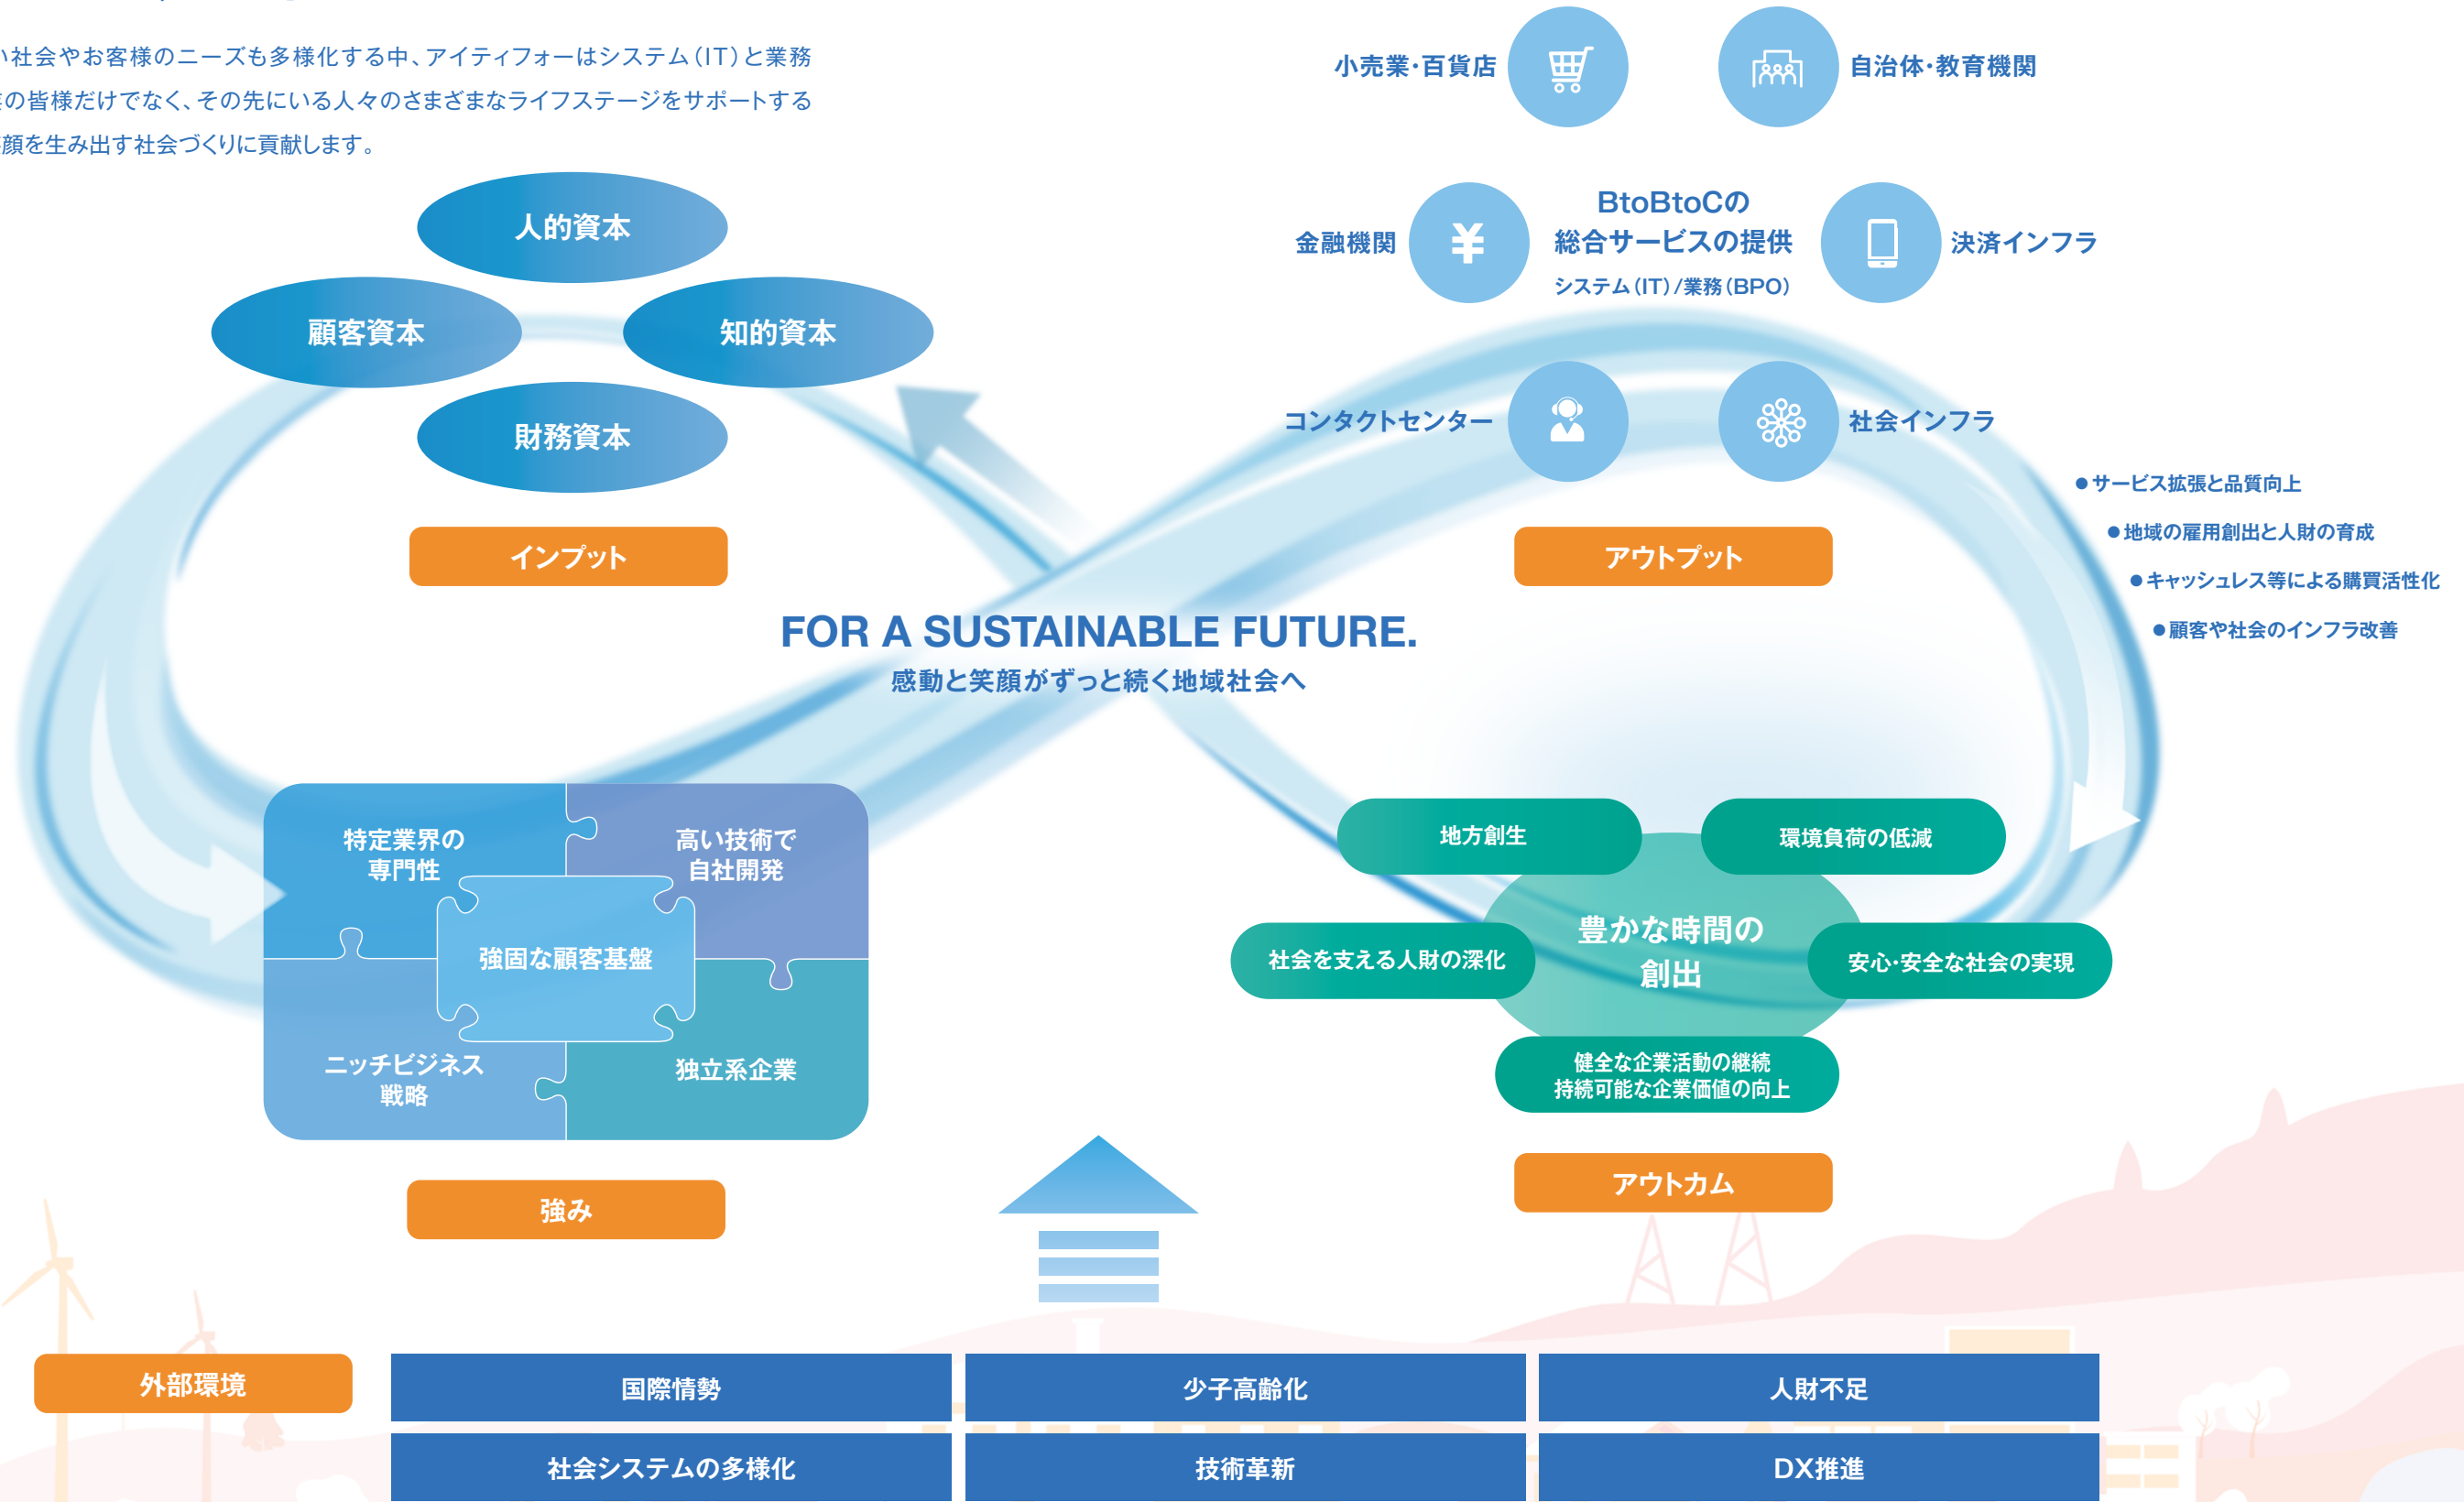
い社会やお客様のニーズも多様化する中、アイティフォーはシステム（IT）と業務
の皆様だけでなく、その先にいる人々のさまざまなライフステージをサポートする
顔を生み出す社会づくりに貢献します。

人的資本
顧客資本
知的資本
財務資本
インプット

小売業・百貨店
自治体・教育機関
金融機関
BtoBtoCの総合サービスの提供
システム（IT）/業務（BPO）
決済インフラ
コンタクトセンター
社会インフラ
アウトプット

●サービス拡張と品質向上
●地域の雇用創出と人財の育成
●キャッシュレス等による購買活性化
●顧客や社会のインフラ改善

FOR A SUSTAINABLE FUTURE.
感動と笑顔がずっと続く地域社会へ

特定業界の専門性
高い技術で自社開発
強固な顧客基盤
ニッチビジネス戦略
独立系企業
強み

地方創生
環境負荷の低減
豊かな時間の創出
社会を支える人財の深化
安心・安全な社会の実現
健全な企業活動の継続
持続可能な企業価値の向上
アウトカム

外部環境
国際情勢
少子高齢化
人財不足
社会システムの多様化
技術革新
DX推進